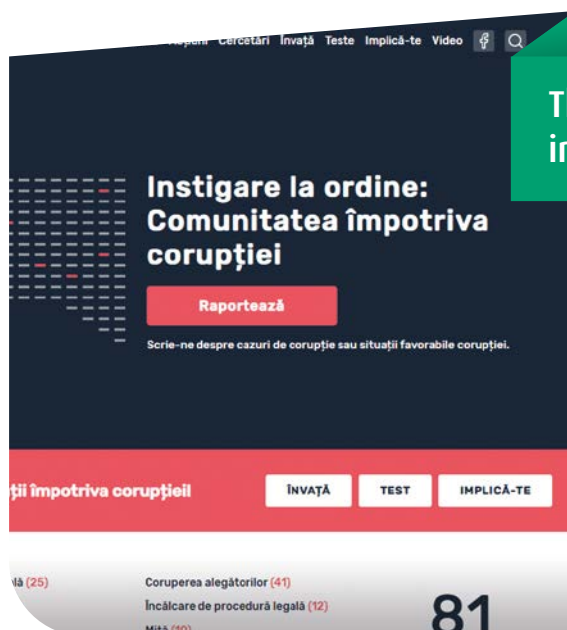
Acțiuni Cercetări Învață Teste Implică-te Video

T
in

Instigare la ordine: Comunitatea împotriva corupției

Raportează

Scrie-ne despre cazuri de corupție sau situații favorabile corupției.

ții împotriva corupției

ÎNVAȚĂ

TEST

IMPLICĂ-TE

ită (25)

Coruperea alegătorilor (41)

Încălcare de procedură legală (12)

Mită (10)

81